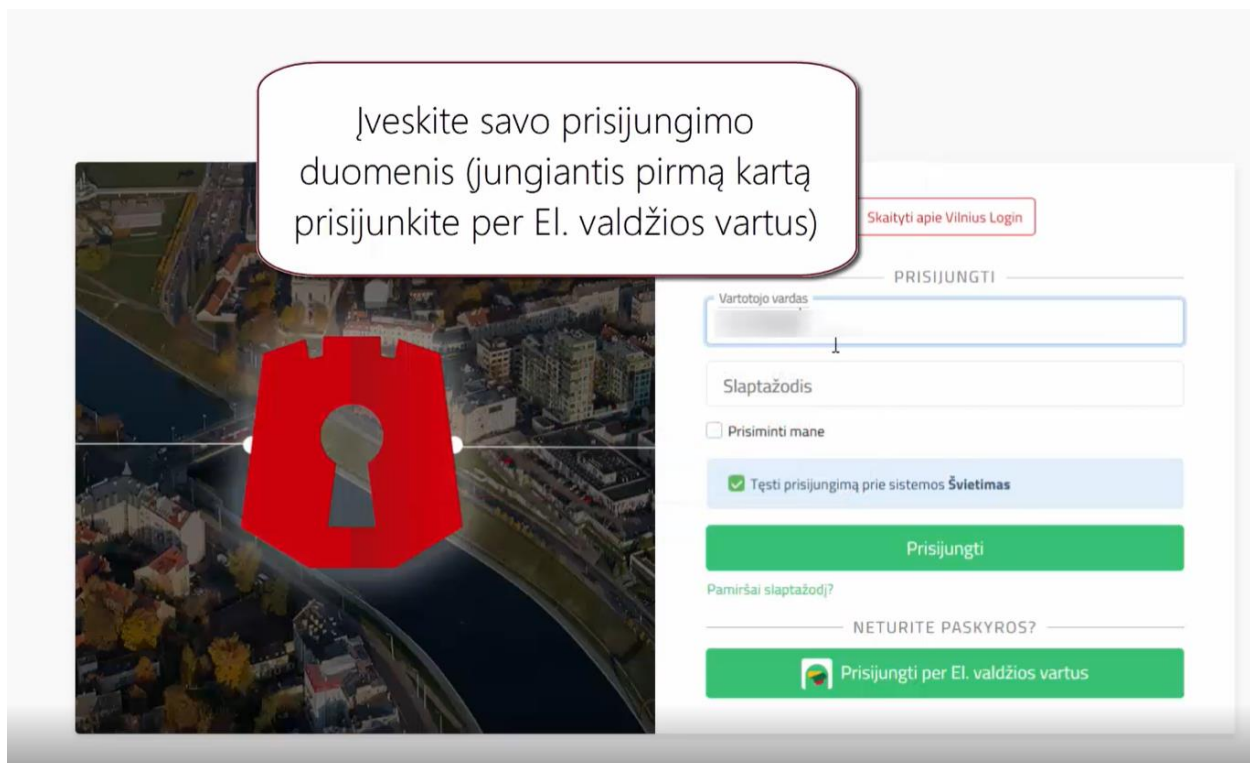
Įveskite savo prisijungimo duomenis (jungiantis pirmą kartą prisijunkite per El. valdžios vartus)

Skaityti apie Vilnius Login

PRISIJUNGTI

Vartotojo vardas

Slaptažodis

Prisiminti mane

Tęsti prisijungimą prie sistemos **Švietimas**

Prisijungti

Pamiršai slaptažodį?

NETURITE PASKYROS?

Prisijungti per El. valdžios vartus